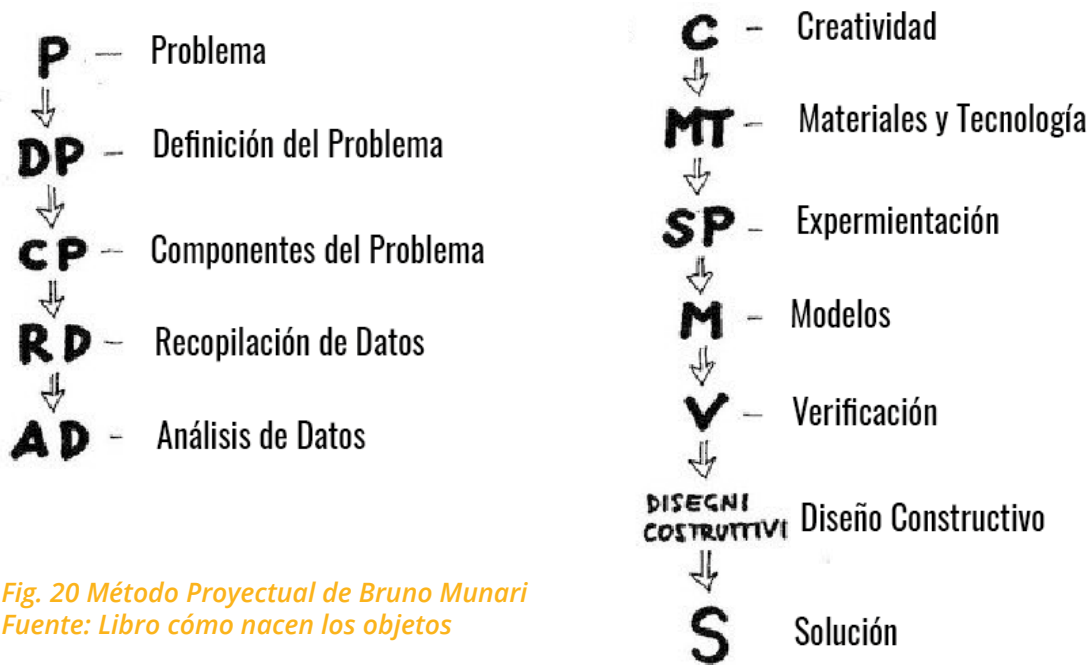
P – Problema
DP – Definición del Problema
CP – Componentes del Problema
RD – Recopilación de Datos
AD – Análisis de Datos

C – Creatividad
MT – Materiales y Tecnología
SP – Expermientación
M – Modelos
V – Verificación
DISEGNI COSTRUTTIVI Diseño Constructivo
S Solución

Fig. 20 Método Proyectual de Bruno Munari
Fuente: Libro cómo nacen los objetos